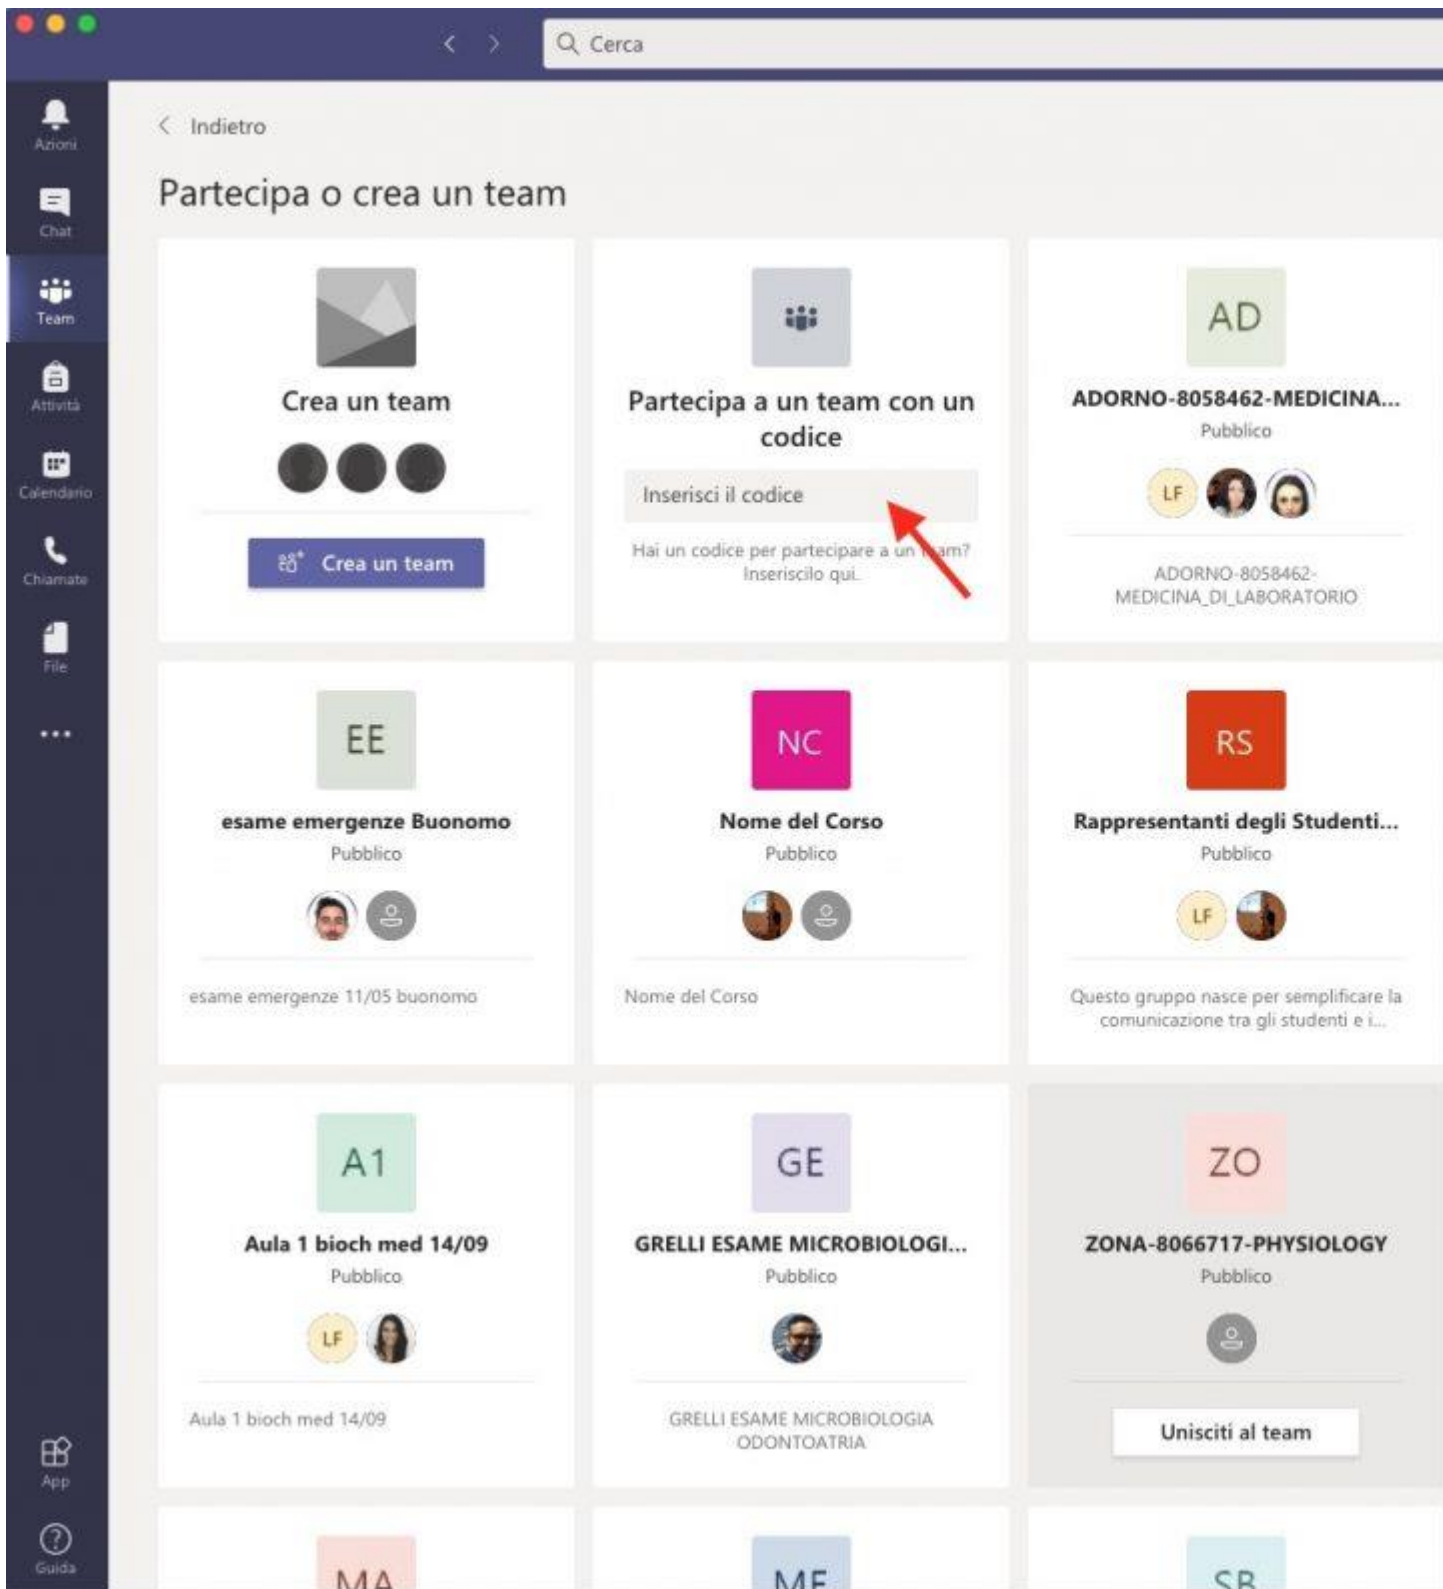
Cerca

Azioni
Chat
Team
Attività
Calendario
Chiamate
File
...
App
Guida

Indietro

Partecipa o crea un team

Crea un team

Crea un team

Partecipa a un team con un codice

Inserisci il codice

Hai un codice per partecipare a un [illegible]am? Inseriscilo qui.

AD
ADORNO-8058462-MEDICINA...
Pubblico
LF
ADORNO-8058462-MEDICINA_DI_LABORATORIO

EE
esame emergenze Buonomo
Pubblico
esame emergenze 11/05 buonomo

NC
Nome del Corso
Pubblico
Nome del Corso

RS
Rappresentanti degli Studenti...
Pubblico
LF
Questo gruppo nasce per semplificare la comunicazione tra gli studenti e i...

A1
Aula 1 bioch med 14/09
Pubblico
LF
Aula 1 bioch med 14/09

GE
GRELLI ESAME MICROBIOLOGI...
Pubblico
GRELLI ESAME MICROBIOLOGIA ODONTOATRIA

ZO
ZONA-8066717-PHYSIOLOGY
Pubblico
Unisciti al team

MA
ME
SR